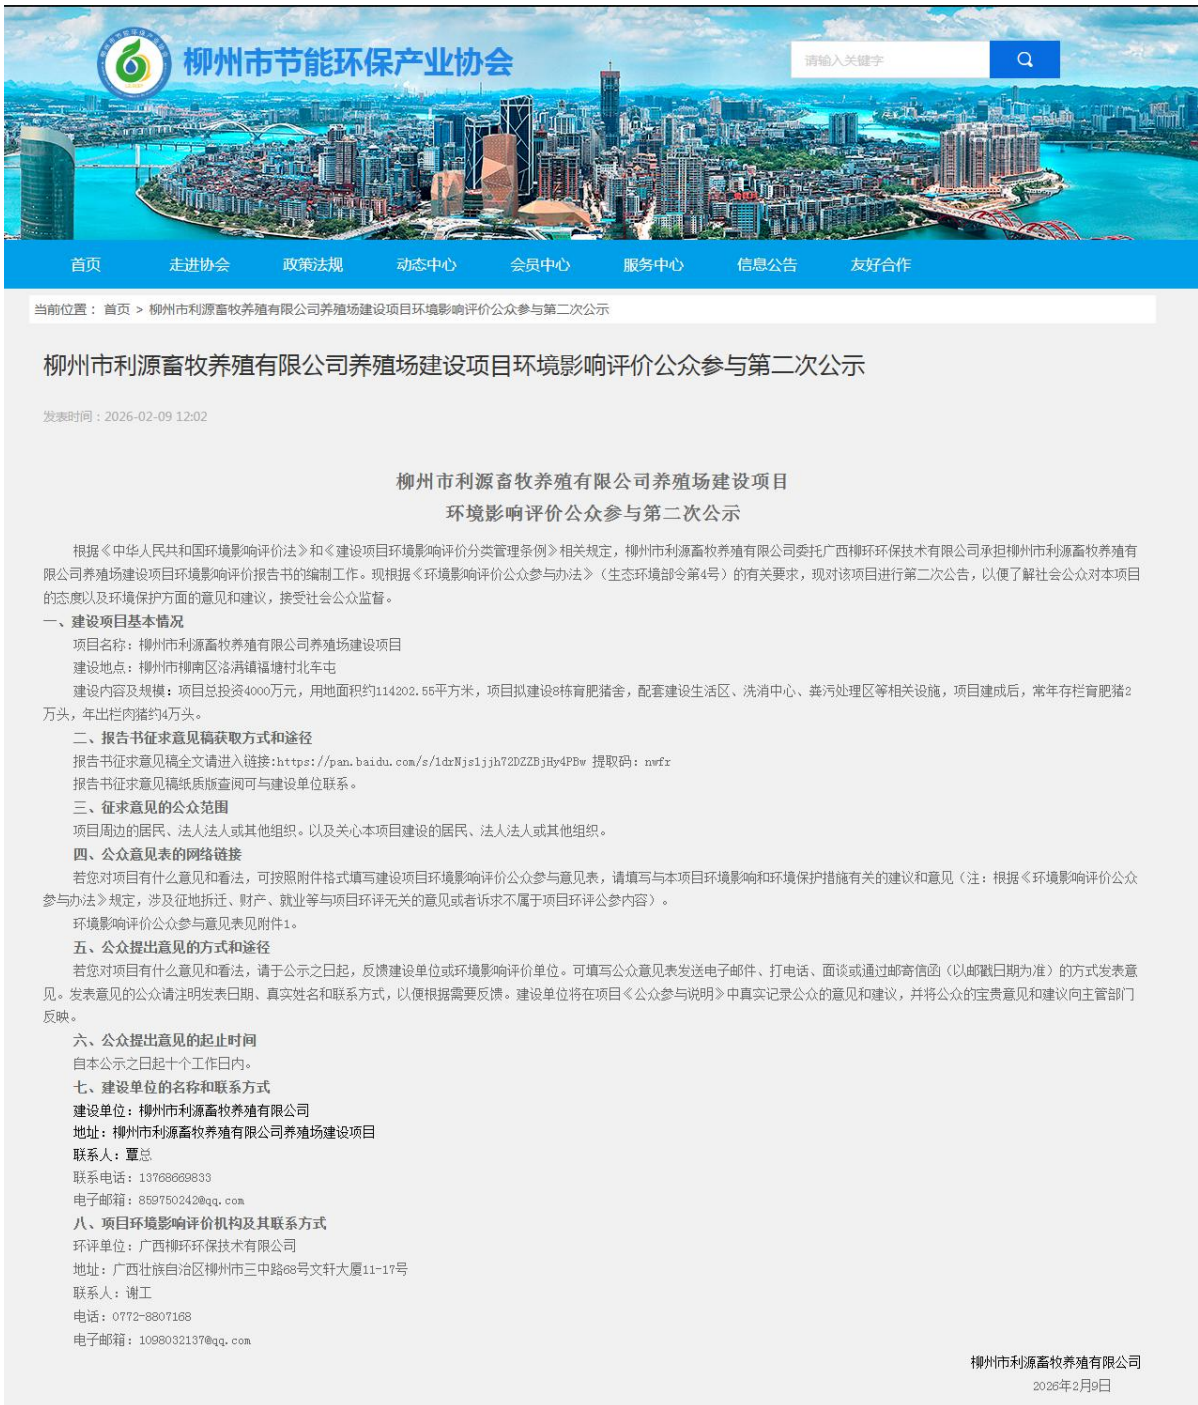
柳州市节能环保产业协会

请输入关键字

首页 走进协会 政策法规 动态中心 会员中心 服务中心 信息公告 友好合作

当前位置： 首页 > 柳州市利源畜牧养殖有限公司养殖场建设项目环境影响评价公众参与第二次公示

柳州市利源畜牧养殖有限公司养殖场建设项目环境影响评价公众参与第二次公示

发表时间：2026-02-09 12:02

柳州市利源畜牧养殖有限公司养殖场建设项目
环境影响评价公众参与第二次公示

根据《中华人民共和国环境影响评价法》和《建设项目环境影响评价分类管理条例》相关规定，柳州市利源畜牧养殖有限公司委托广西柳环环保技术有限公司承担柳州市利源畜牧养殖有限公司养殖场建设项目环境影响评价报告书的编制工作。现根据《环境影响评价公众参与办法》（生态环境部令第4号）的有关要求，现对该项目进行第二次公告，以便了解社会公众对本项目的态度以及环境保护方面的意见和建议，接受社会公众监督。

一、建设项目基本情况

项目名称：柳州市利源畜牧养殖有限公司养殖场建设项目

建设地点：柳州市柳南区洛满镇福塘村北车屯

建设内容及规模：项目总投资4000万元，用地面积约114202.55平方米，项目拟建设8栋育肥猪舍，配套建设生活区、洗消中心、粪污处理区等相关设施，项目建成后，常年存栏育肥猪2万头，年出栏肉猪约4万头。

二、报告书征求意见稿获取方式和途径

报告书征求意见稿全文请进入链接:https://pan.baidu.com/s/1drNjs1jjh72DZZBjHy4PBw 提取码: nwfr

报告书征求意见稿纸质版查阅可与建设单位联系。

三、征求意见的公众范围

项目周边的居民、法人法人或其他组织。以及关心本项目建设的居民、法人法人或其他组织。

四、公众意见表的网络链接

若您对项目有什么意见和看法，可按照附件格式填写建设项目环境影响评价公众参与意见表，请填写与本项目环境影响和环境保护措施有关的建议和意见（注：根据《环境影响评价公众参与办法》规定，涉及征地拆迁、财产、就业等与项目环评无关的意见或者诉求不属于项目环评公参内容）。

环境影响评价公众参与意见表见附件1。

五、公众提出意见的方式和途径

若您对项目有什么意见和看法，请于公示之日起，反馈建设单位或环境影响评价单位。可填写公众意见表发送电子邮件、打电话、面谈或通过邮寄信函（以邮戳日期为准）的方式发表意见。发表意见的公众请注明发表日期、真实姓名和联系方式，以便根据需要反馈。建设单位将在项目《公众参与说明》中真实记录公众的意见和建议，并将公众的宝贵意见和建议向主管部门反映。

六、公众提出意见的起止时间

自本公示之日起十个工作日内。

七、建设单位的名称和联系方式

建设单位：柳州市利源畜牧养殖有限公司

地址：柳州市利源畜牧养殖有限公司养殖场建设项目

联系人：覃总

联系电话：13768669833

电子邮箱：859750242@qq.com

八、项目环境影响评价机构及其联系方式

环评单位：广西柳环环保技术有限公司

地址：广西壮族自治区柳州市三中路68号文轩大厦11-17号

联系人：谢工

电话：0772-8807168

电子邮箱：1098032137@qq.com

柳州市利源畜牧养殖有限公司
2026年2月9日